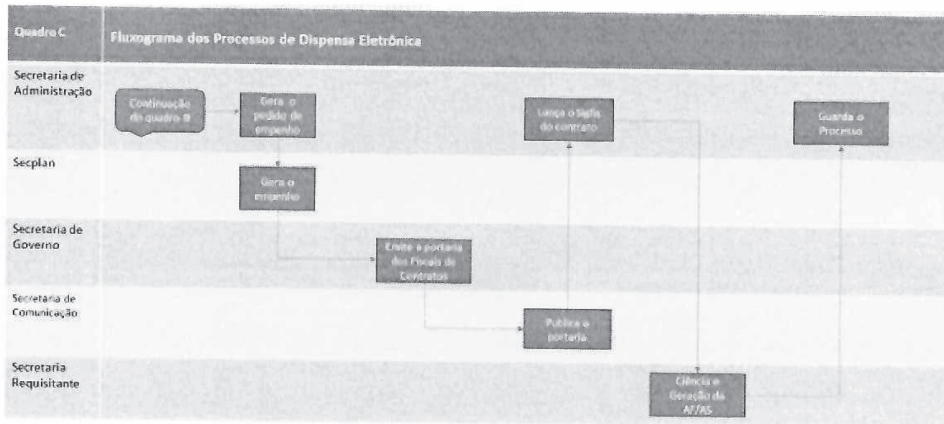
Quadro C

Fluxograma dos Processos de Dispensa Eletrônica

Secretaria de Administração

Continuação do quadro B

Gera o pedido de empenho

Lança o Sigfis do contrato

Guarda o Processo

Secplan

Gera o empenho

Secretaria de Governo

Emite a portaria dos Fiscais de Contratos

Secretaria de Comunicação

Publica a portaria

Secretaria Requisitante

Ciência e Geração da AF/AS